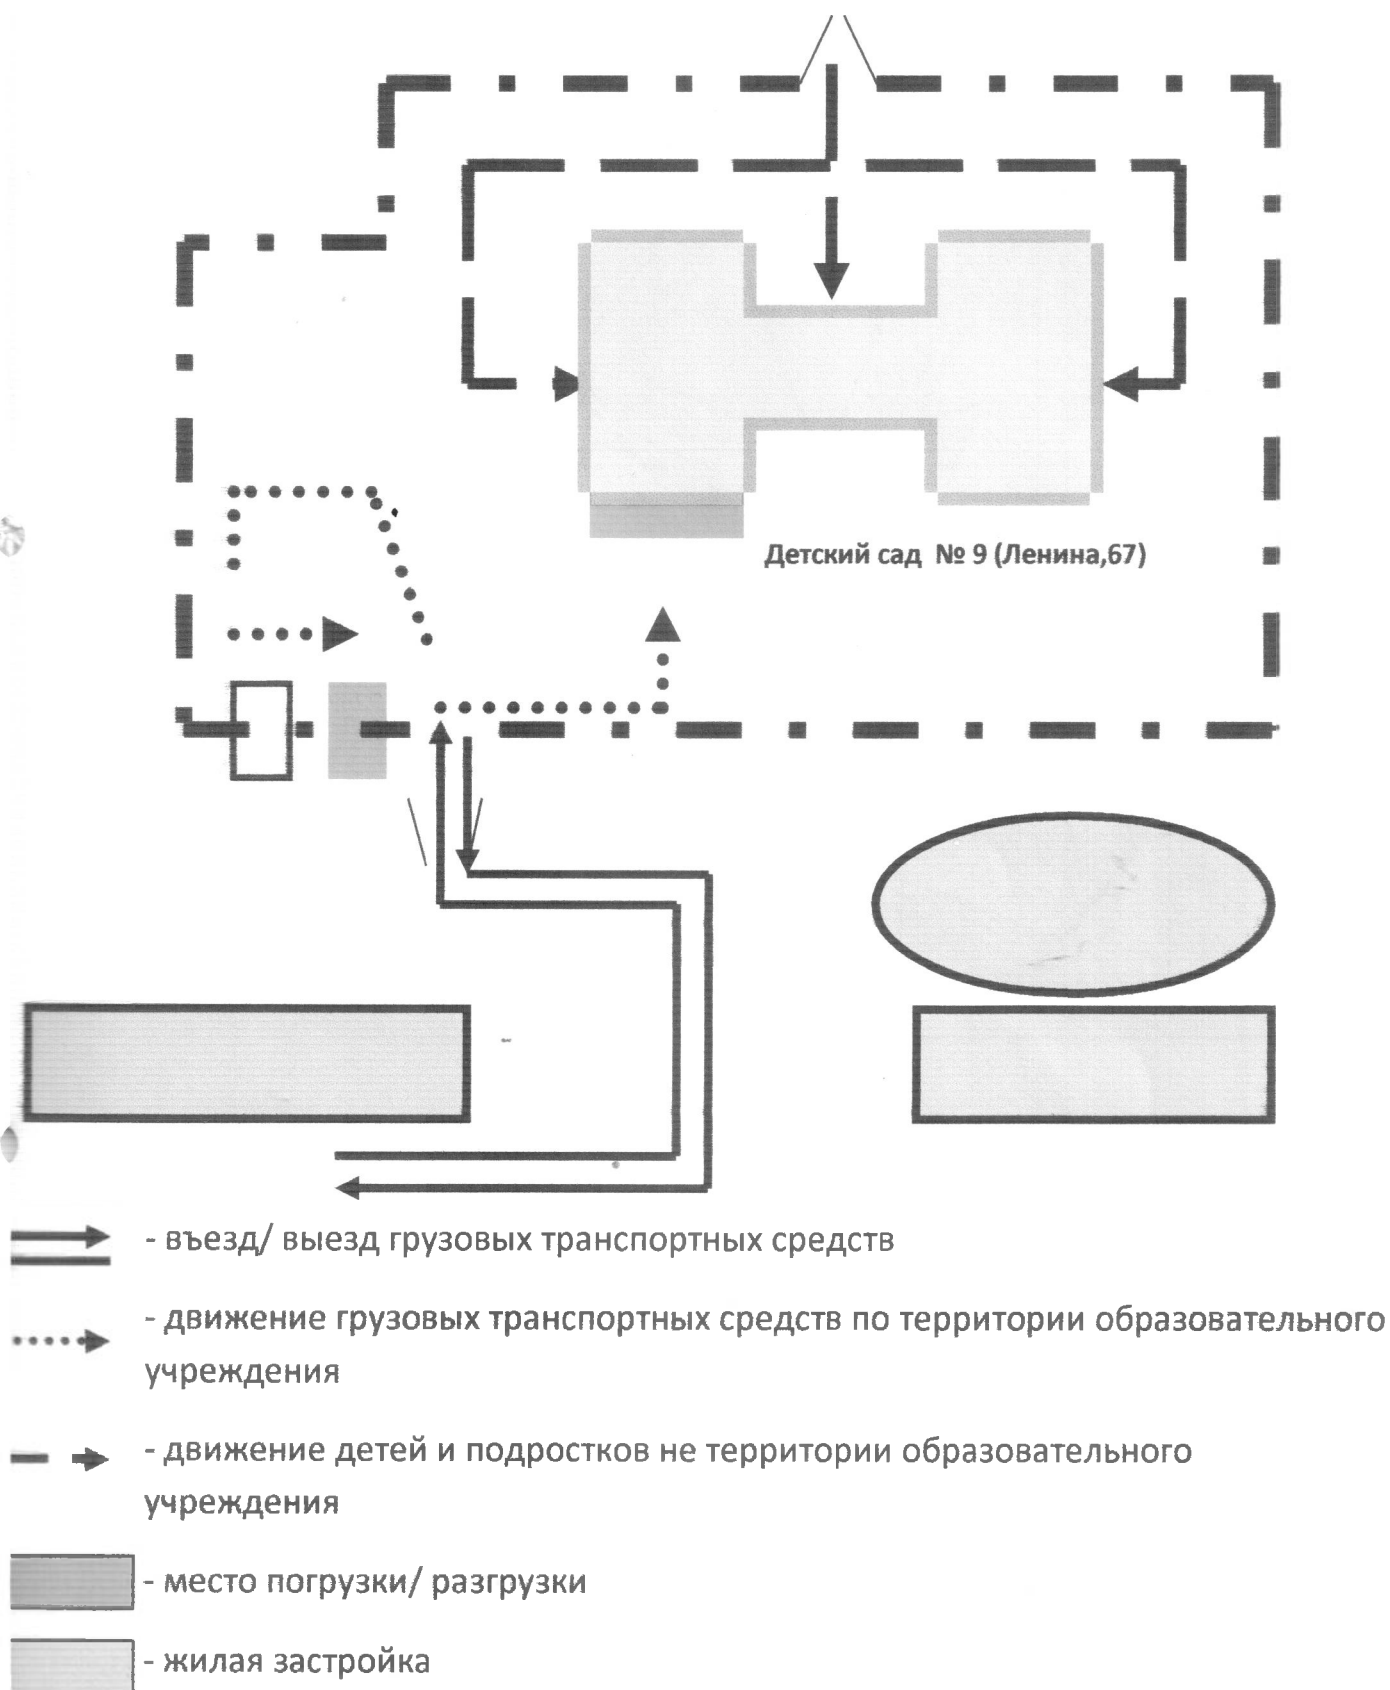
Детский сад № 9 (Ленина,67)

- въезд/ выезд грузовых транспортных средств

- движение грузовых транспортных средств по территории образовательного учреждения

- движение детей и подростков не территории образовательного учреждения

- место погрузки/ разгрузки

- жилая застройка